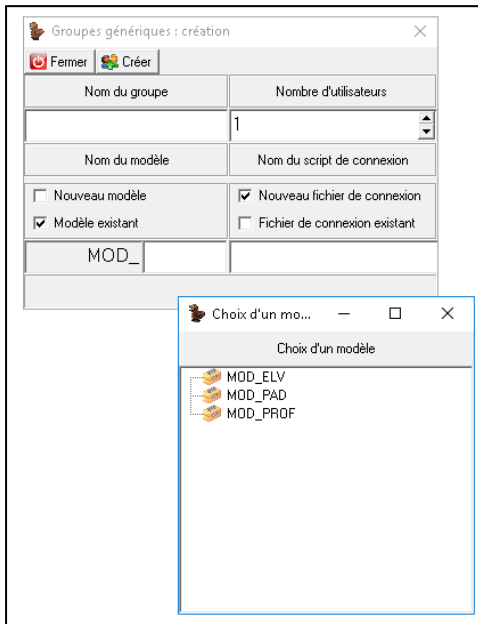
Groupes génériques : création

Fermer  Créer

| Nom du groupe | Nombre d'utilisateurs |
|---|---|
| | 1 |
| Nom du modèle | Nom du script de connexion |
| Nouveau modèle | Nouveau fichier de connexion |
| Modèle existant | Fichier de connexion existant |
| MOD_ | |

Choix d'un mo...

Choix d'un modèle

MOD_ELV
MOD_PAD
MOD_PROF